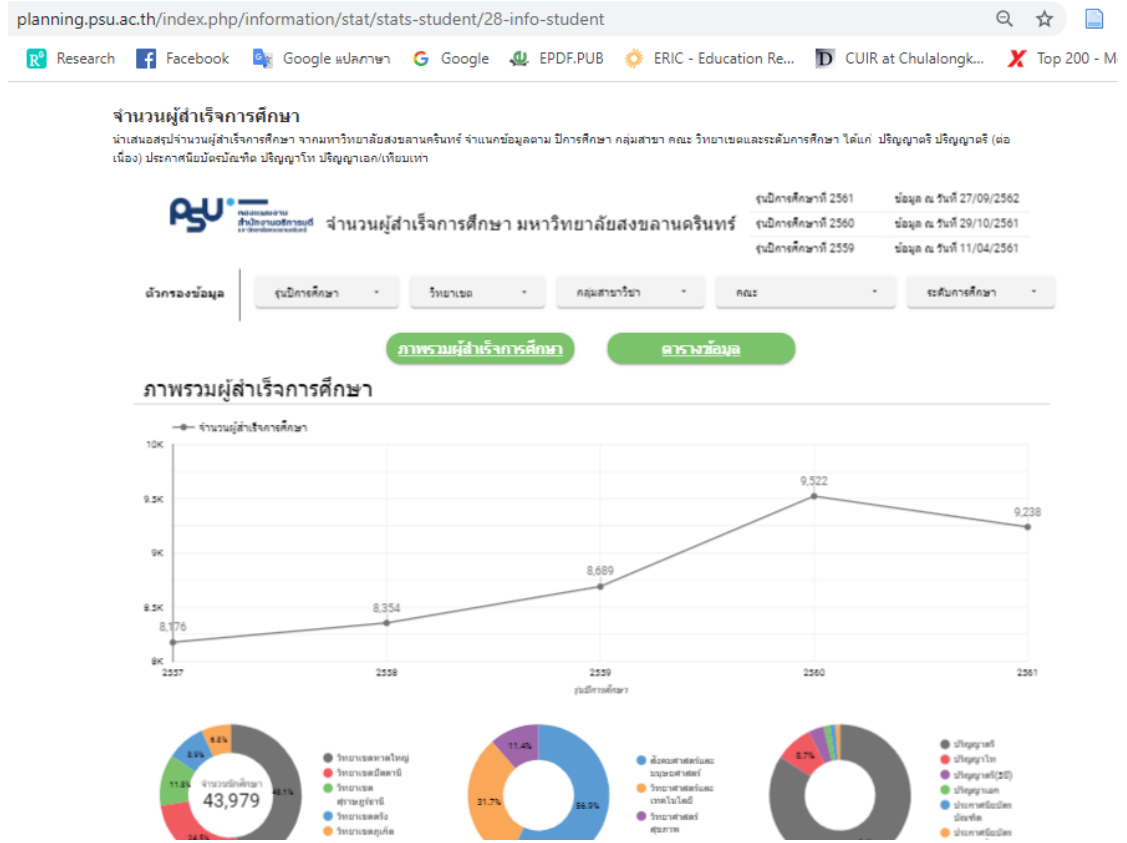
planning.psu.ac.th/index.php/information/stat/stats-student/28-info-student

Research Facebook Google แปลภาษา Google EPDF.PUB ERIC - Education Re... CUIR at Chulalongk... Top 200 - M

จำนวนผู้สำเร็จการศึกษา

นำเสนอสรุปจำนวนผู้สำเร็จการศึกษา จากมหาวิทยาลัยสงขลานครินทร์ จำแนกข้อมูลตาม ปีการศึกษา กลุ่มสาขา คณะ วิทยาเขตและระดับการศึกษา ได้แก่ ปริญญาตรี ปริญญาตรี (ต่อเนื่อง) ประกาศนียบัตรบัณฑิต ปริญญาโท ปริญญาเอก/เทียบเท่า

PSU กองแผนงาน สำนักงานอธิการบดี

จำนวนผู้สำเร็จการศึกษา มหาวิทยาลัยสงขลานครินทร์

| รุ่นปีการศึกษาที่ 2561 | ข้อมูล ณ วันที่ 27/09/2562 |
|---|---|
| รุ่นปีการศึกษาที่ 2560 | ข้อมูล ณ วันที่ 29/10/2561 |
| รุ่นปีการศึกษาที่ 2559 | ข้อมูล ณ วันที่ 11/04/2561 |

ตัวกรองข้อมูล รุ่นปีการศึกษา วิทยาเขต กลุ่มสาขาวิชา คณะ ระดับการศึกษา

ภาพรวมผู้สำเร็จการศึกษา ตารางข้อมูล

ภาพรวมผู้สำเร็จการศึกษา

จำนวนผู้สำเร็จการศึกษา

10K
9.5K
9K
8.5K
8K

8,176 8,354 8,689 9,522 9,238

2557 2558 2559 2560 2561

รุ่นปีการศึกษา

6.6% 8.9% 11.8% 24.5% 48.1%

จำนวนนักศึกษา 43,979

วิทยาเขตหาดใหญ่
วิทยาเขตปัตตานี
วิทยาเขตสุราษฎร์ธานี
วิทยาเขตตรัง
วิทยาเขตภูเก็ต

11.4% 31.7% 56.9%

สังคมศาสตร์และมนุษยศาสตร์
วิทยาศาสตร์และเทคโนโลยี
วิทยาศาสตร์สุขภาพ

8.7%

ปริญญาตรี
ปริญญาโท
ปริญญาตรี(ต่อ)
ปริญญาเอก
ประกาศนียบัตรบัณฑิต
ประกาศนียบัตร